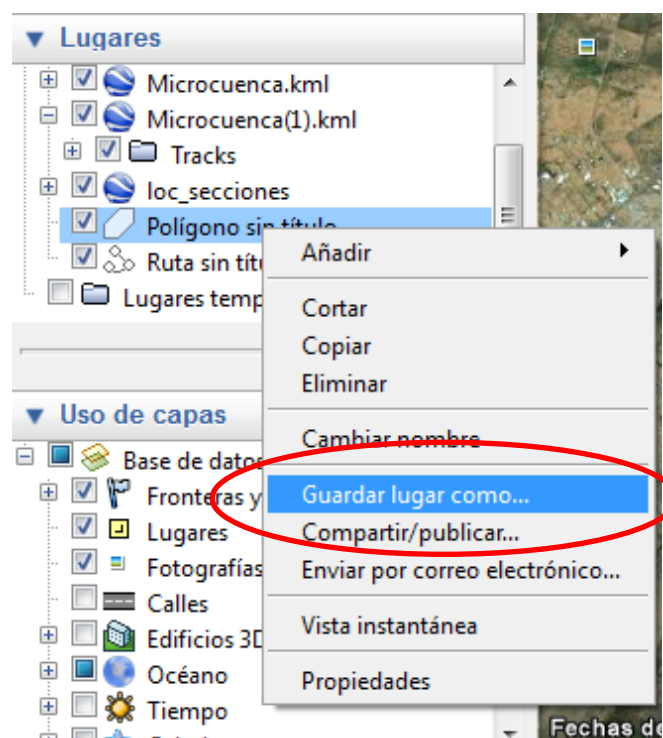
Lugares

Microcuenca.kml

Microcuenca(1).kml

Tracks

loc_secciones

Polígono sin título

Ruta sin tít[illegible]

Lugares temp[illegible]

Uso de capas

Base de datos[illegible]

Fronteras y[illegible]

Lugares

Fotografías

Calles

Edificios 3D

Océano

Tiempo

Añadir

Cortar

Copiar

Eliminar

Cambiar nombre

Guardar lugar como...

Compartir/publicar...

Enviar por correo electrónico...

Vista instantánea

Propiedades

Fechas d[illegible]